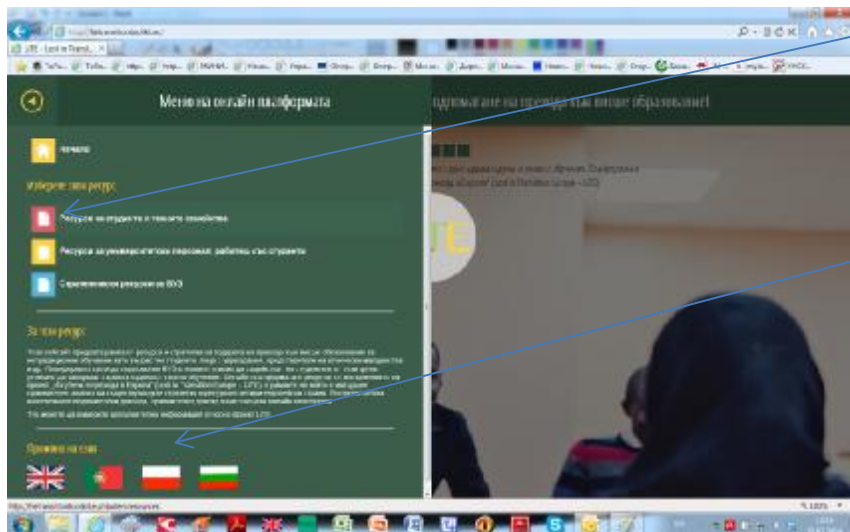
Меню на онлайн платформата

подпомагане на прехода към висше образование!

Начало

Изберете своя ресурс

Ресурси за студенти и техните семейства

Ресурси за университетския персонал, работещ със студенти

Стратегически ресурси за ВУЗ

За тези ресурси

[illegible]

Промяна на език

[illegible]